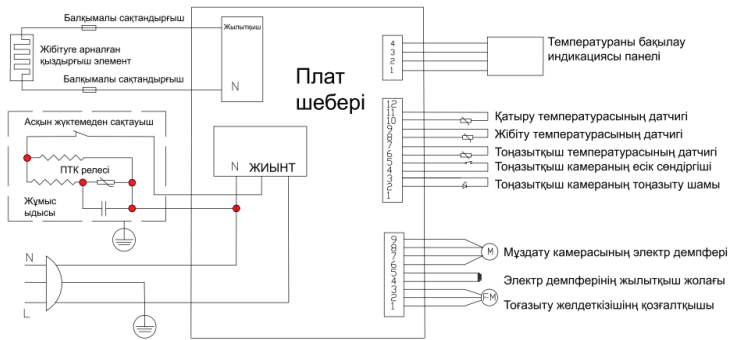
Балқымалы сақтандырғыш

Жібітуге арналған қыздырғыш элемент

Балқымалы сақтандырғыш

Жылытқыш

N

Плат шебері

4
3
2
1

Температураны бақылау индикациясы панелі

Асқын жүктемеден сақтауыш

ПТК релесі

Жұмыс ыдысы

N ЖИЫНТ

12
11
10
9
8
7
6
5
4
3
2
1

Қатыру температурасының датчигі

Жібіту температурасының датчигі

Тоңазытқыш температурасының датчигі

Тоңазытқыш камераның есік сөндіргіші

Тоңазытқыш камераның тоңазыту шамы

9
8
7
6
5
4
3
2
1

M

Мұздату камерасының электр демпфері

Электр демпферінің жылытқыш жолағы

FM

Тоғазыту желдеткізішінің қозғалтқышы

N

L